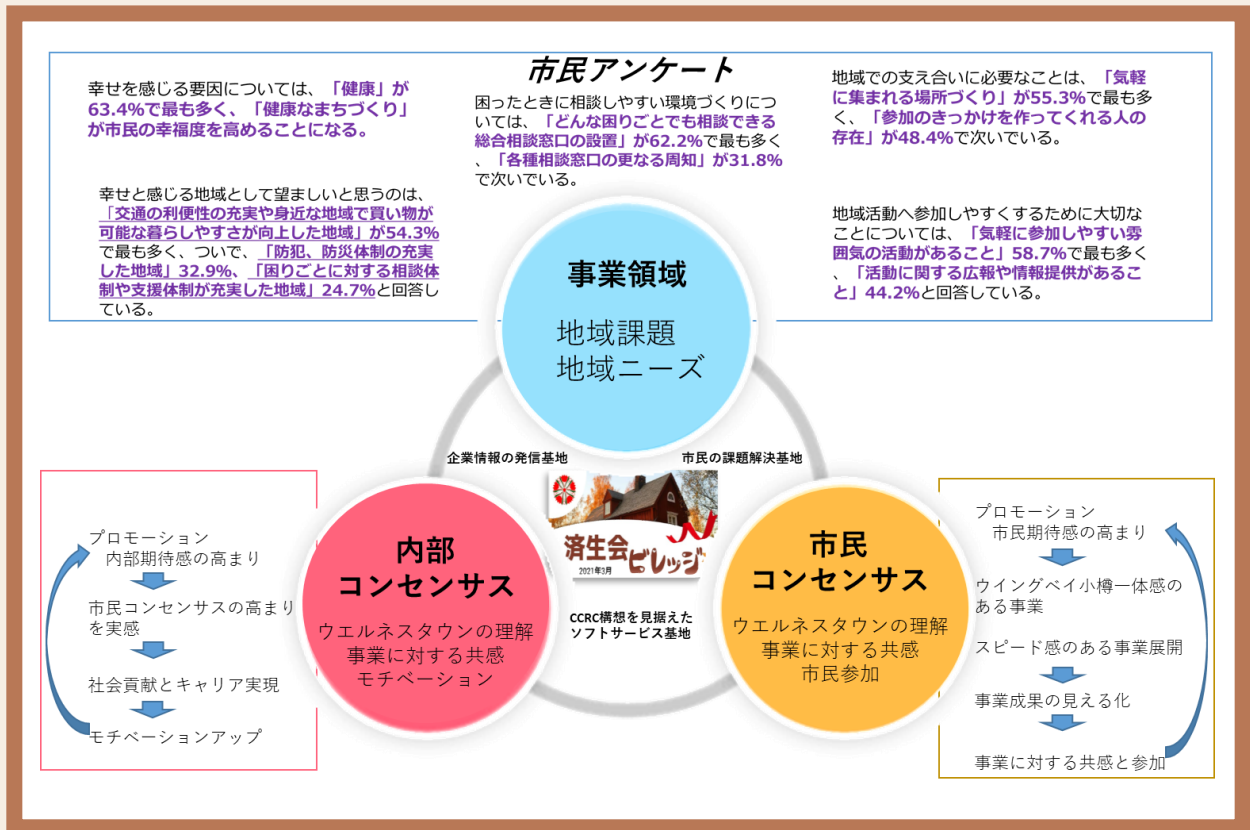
市民アンケート

幸せを感じる要因については、「健康」が63.4%で最も多く、「健康なまちづくり」が市民の幸福度を高めることになる。

困ったときに相談しやすい環境づくりについては、「どんな困りごとでも相談できる総合相談窓口の設置」が62.2%で最も多く、「各種相談窓口の更なる周知」が31.8%で次いでいる。

地域での支え合いに必要なことは、「気軽に集まれる場所づくり」が55.3%で最も多く、「参加のきっかけを作ってくれる人の存在」が48.4%で次いでいる。

幸せと感じる地域として望ましいと思うのは、「交通の利便性の充実や身近な地域で買い物が可能な暮らしやすさが向上した地域」が54.3%で最も多く、ついで、「防犯、防災体制の充実した地域」32.9%、「困りごとに対する相談体制や支援体制が充実した地域」24.7%と回答している。

地域活動へ参加しやすくするために大切なことについては、「気軽に参加しやすい雰囲気の活動があること」58.7%で最も多く、「活動に関する広報や情報提供があること」44.2%と回答している。

事業領域
地域課題
地域ニーズ

企業情報の発信基地

市民の課題解決基地

済生会ビレッジ
2021年3月

CCRC構想を見据えたソフトサービス基地

内部
コンセンサス
ウエルネスタウンの理解
事業に対する共感
モチベーション

市民
コンセンサス
ウエルネスタウンの理解
事業に対する共感
市民参加

プロモーション
内部期待感の高まり
市民コンセンサスの高まりを実感
社会貢献とキャリア実現
モチベーションアップ

プロモーション
市民期待感の高まり
ウイングベイ小樽一体感のある事業
スピード感のある事業展開
事業成果の見える化
事業に対する共感と参加